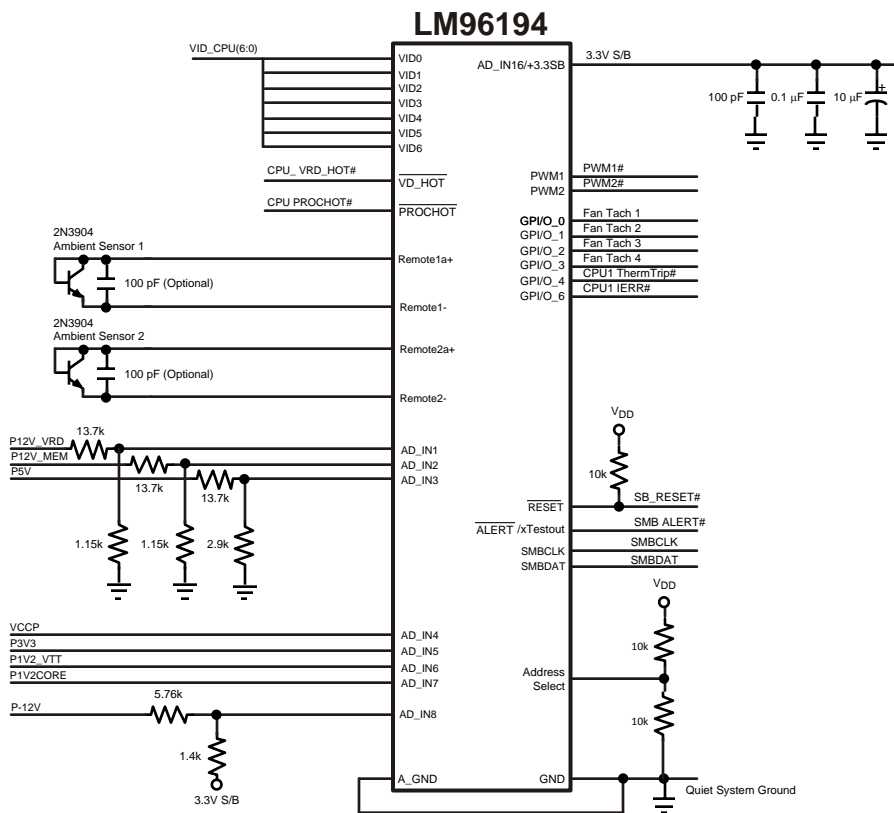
LM96194

VID_CPU(6:0)
VID0
VID1
VID2
VID3
VID4
VID5
VID6

AD_IN16/+3.3SB
3.3V S/B
100 pF
0.1 µF
10 µF
+

CPU_ VRD_HOT#
$\overline{\text{VD\_HOT}}$
CPU PROCHOT#
$\overline{\text{PROCHOT}}$

PWM1
PWM2
PWM1#
PWM2#

GPI/O_0
GPI/O_1
GPI/O_2
GPI/O_3
GPI/O_4
GPI/O_6
Fan Tach 1
Fan Tach 2
Fan Tach 3
Fan Tach 4
CPU1 ThermTrip#
CPU1 IERR#

2N3904
Ambient Sensor 1
100 pF (Optional)
Remote1a+
Remote1-

2N3904
Ambient Sensor 2
100 pF (Optional)
Remote2a+
Remote2-

$V_{DD}$
10k
$\overline{\text{RESET}}$
SB_RESET#
$\overline{\text{ALERT}}$ /xTestout
SMB ALERT#
SMBCLK
SMBDAT
SMBCLK
SMBDAT

P12V_VRD
13.7k
P12V_MEM
P5V
13.7k
13.7k
AD_IN1
AD_IN2
AD_IN3
1.15k
1.15k
2.9k

$V_{DD}$
10k
10k
Address Select

VCCP
P3V3
P1V2_VTT
P1V2CORE
AD_IN4
AD_IN5
AD_IN6
AD_IN7

5.76k
P-12V
AD_IN8
1.4k
3.3V S/B

A_GND
GND
Quiet System Ground